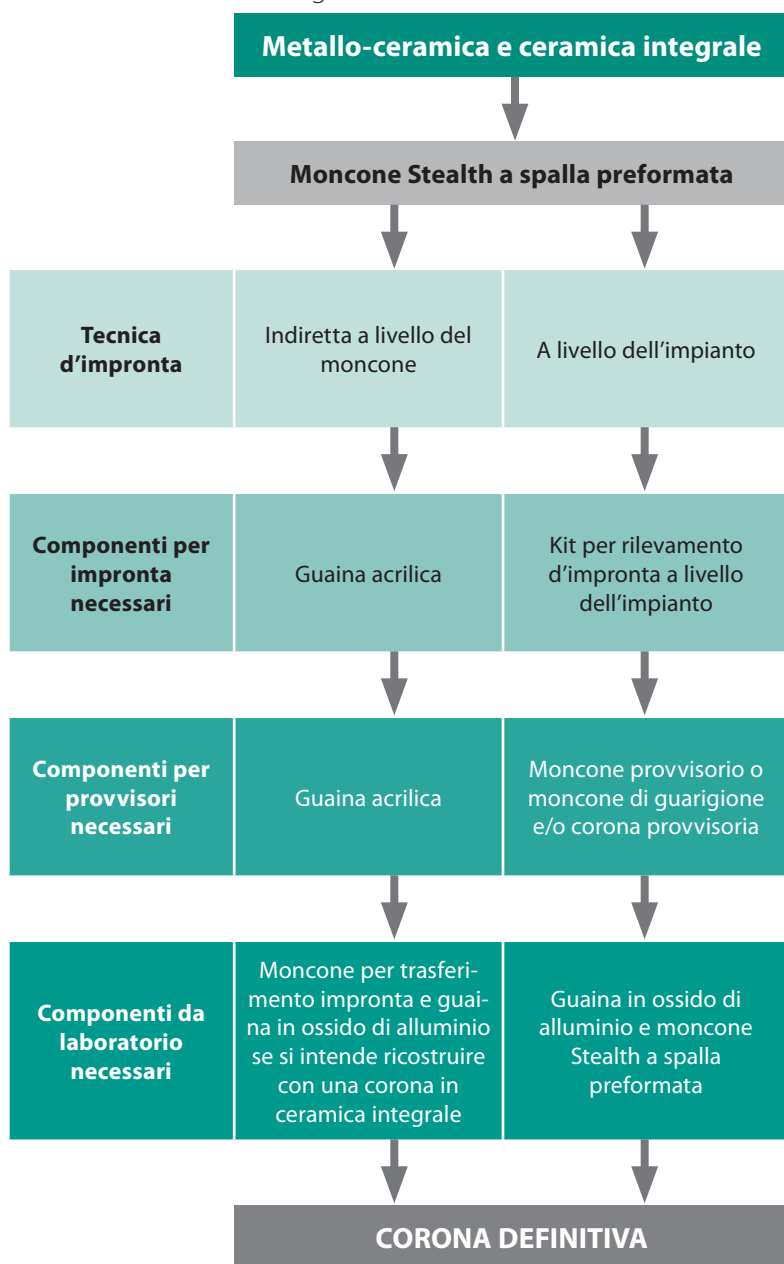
Metallo-ceramica e ceramica integrale

Moncone Stealth a spalla preformata

| | | |
|---|---|---|
| Tecnica d'impronta | Indiretta a livello del moncone | A livello dell'impianto |
| Componenti per impronta necessari | Guaina acrilica | Kit per rilevamento d'impronta a livello dell'impianto |
| Componenti per provvisori necessari | Guaina acrilica | Moncone provvisorio o moncone di guarigione e/o corona provvisoria |
| Componenti da laboratorio necessari | Moncone per trasferimento impronta e guaina in ossido di alluminio se si intende ricostruire con una corona in ceramica integrale | Guaina in ossido di alluminio e moncone Stealth a spalla preformata |

CORONA DEFINITIVA